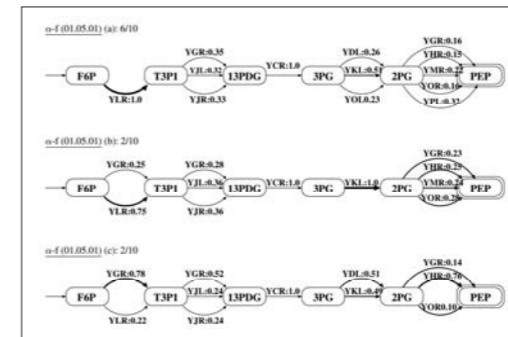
α-f (01.05.01) (a): 6/10

F6P YLR:1.0 T3P1 YGR:0.35 YJL:0.32 YJR:0.33 13PDG YCR:1.0 3PG YDL:0.26 YKL:0.51 YOL0.23 2PG YGR:0.16 YHR:0.15 YMR:0.22 YOR:0.16 YPL:0.32 PEP

α-f (01.05.01) (b): 2/10

F6P YGR:0.25 YLR:0.75 T3P1 YGR:0.28 YJL:0.36 YJR:0.36 13PDG YCR:1.0 3PG YKL:1.0 2PG YGR:0.23 YHR:0.25 YMR:0.24 YOR:0.28 PEP

α-f (01.05.01) (c): 2/10

F6P YGR:0.78 YLR:0.22 T3P1 YGR:0.52 YJL:0.24 YJR:0.24 13PDG YCR:1.0 3PG YDL:0.51 YKL:0.49 2PG YGR:0.14 YHR:0.76 YOR0.10 PEP